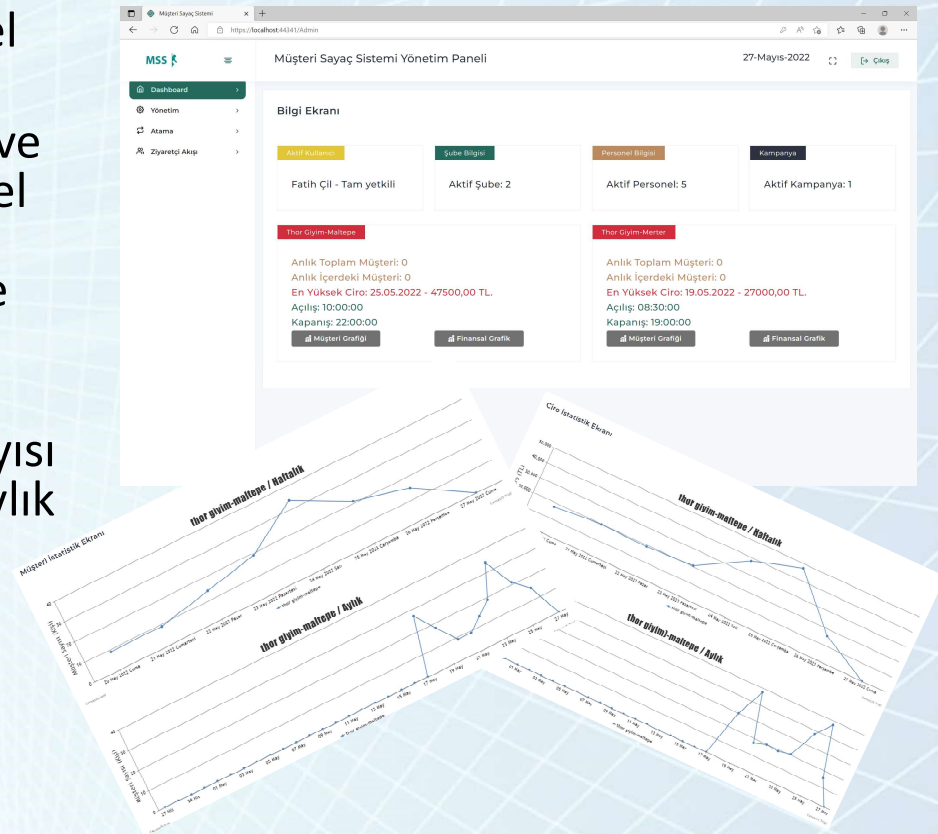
el

ve
el

e

yısı
ylık

Müşteri Sayaç Sistemi
https://localhost:44341/Admin

MSS

Dashboard
Yönetim
Atama
Ziyaretçi Akışı

Müşteri Sayaç Sistemi Yönetim Paneli

27-Mayıs-2022

Çıkış

Bilgi Ekranı

Aktif Kullanıcı
Fatih Çil - Tam yetkili

Şube Bilgisi
Aktif Şube: 2

Personel Bilgisi
Aktif Personel: 5

Kampanya
Aktif Kampanya: 1

Thor Giyim-Maltepe
Anlık Toplam Müşteri: 0
Anlık İçerdeki Müşteri: 0
En Yüksek Ciro: 25.05.2022 - 47500,00 TL.
Açılış: 10:00:00
Kapanış: 22:00:00
Müşteri Grafiği
Finansal Grafik

Thor Giyim-Merter
Anlık Toplam Müşteri: 0
Anlık İçerdeki Müşteri: 0
En Yüksek Ciro: 19.05.2022 - 27000,00 TL.
Açılış: 08:30:00
Kapanış: 19:00:00
Müşteri Grafiği
Finansal Grafik

Müşteri İstatistik Ekranı

thor giyim-maltepe / Haftalık

thor giyim-maltepe / Aylık

Ciro İstatistik Ekranı

thor giyim-maltepe / Haftalık

thor giyim-maltepe / Aylık